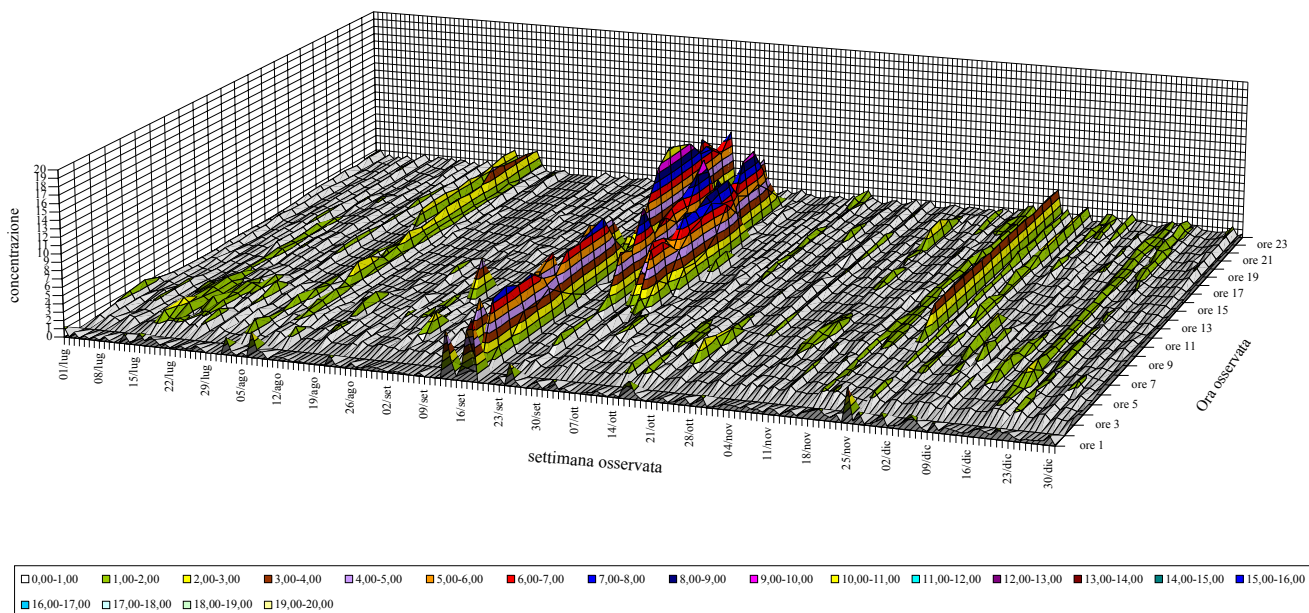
20
19
18
17
16
15
14
13
12
11
10
9
8
7
6
5
4
3
2
1
0

concentrazione

01/lug 08/lug 15/lug 22/lug 29/lug 05/ago 12/ago 19/ago 26/ago 02/set 09/set 16/set 23/set 30/set 07/ott 14/ott 21/ott 28/ott 04/nov 11/nov 18/nov 25/nov 02/dic 09/dic 16/dic 23/dic 30/dic

settimana osservata

ore 1
ore 3
ore 5
ore 7
ore 9
ore 11
ore 13
ore 15
ore 17
ore 19
ore 21
ore 23

Ora osservata

0,00-1,00 1,00-2,00 2,00-3,00 3,00-4,00 4,00-5,00 5,00-6,00 6,00-7,00 7,00-8,00 8,00-9,00 9,00-10,00 10,00-11,00 11,00-12,00 12,00-13,00 13,00-14,00 14,00-15,00 15,00-16,00 16,00-17,00 17,00-18,00 18,00-19,00 19,00-20,00